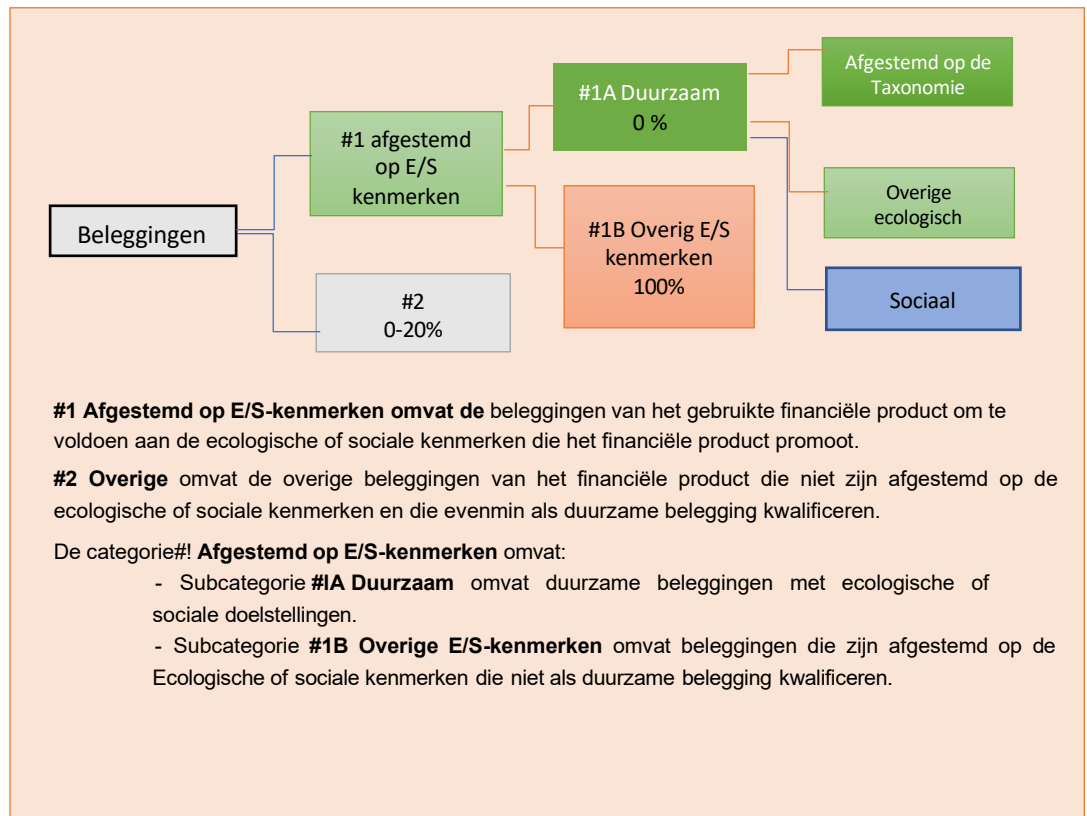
Beleggingen

#1 afgestemd op E/S kenmerken

#2
0-20%

#1A Duurzaam
0 %

#1B Overig E/S kenmerken
100%

Afgestemd op de Taxonomie

Overige ecologisch

Sociaal

**#1 Afgestemd op E/S-kenmerken omvat de** beleggingen van het gebruikte financiële product om te voldoen aan de ecologische of sociale kenmerken die het financiële product promoot.

**#2 Overige** omvat de overige beleggingen van het financiële product die niet zijn afgestemd op de ecologische of sociale kenmerken en die evenmin als duurzame belegging kwalificeren.

De categorie#! **Afgestemd op E/S-kenmerken** omvat:

- Subcategorie **#IA Duurzaam** omvat duurzame beleggingen met ecologische of sociale doelstellingen.

- Subcategorie **#1B Overige E/S-kenmerken** omvat beleggingen die zijn afgestemd op de Ecologische of sociale kenmerken die niet als duurzame belegging kwalificeren.